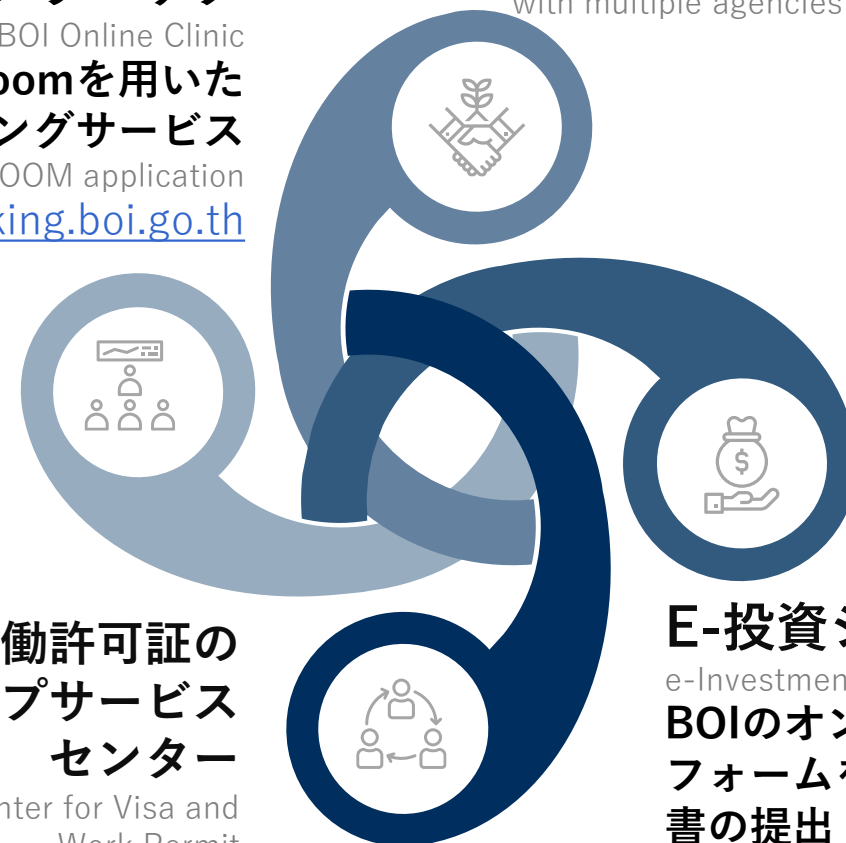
with multiple agencies

BOI Online Clinic
oomを用いた
ングサービス
OOM application
king.boi.go.th

働許可証の
プサービス
センター
nter for Visa and
Work Permit

E-投資シ
e-Investmen
BOIのオン
フォームを
書の提出